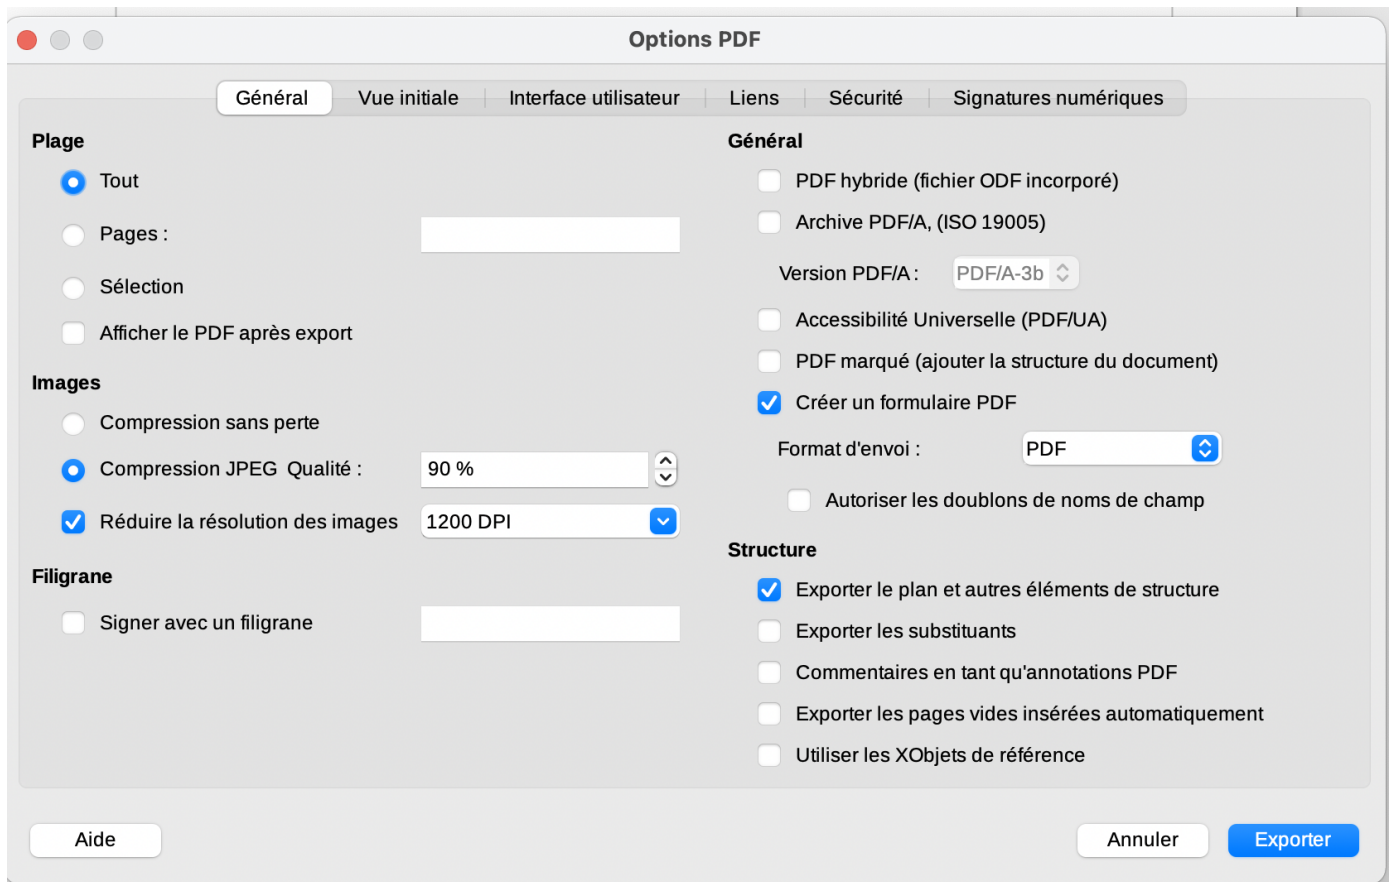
Options PDF

Général | Vue initiale | Interface utilisateur | Liens | Sécurité | Signatures numériques

Plage

Tout

Pages :

Sélection

Afficher le PDF après export

Images

Compression sans perte

Compression JPEG Qualité : 90 %

Réduire la résolution des images 1200 DPI

Filigrane

Signer avec un filigrane

Général

PDF hybride (fichier ODF incorporé)

Archive PDF/A, (ISO 19005)

Version PDF/A : PDF/A-3b

Accessibilité Universelle (PDF/UA)

PDF marqué (ajouter la structure du document)

Créer un formulaire PDF

Format d'envoi : PDF

Autoriser les doublons de noms de champ

Structure

Exporter le plan et autres éléments de structure

Exporter les substituants

Commentaires en tant qu'annotations PDF

Exporter les pages vides insérées automatiquement

Utiliser les XObjets de référence

Aide

Annuler

Exporter